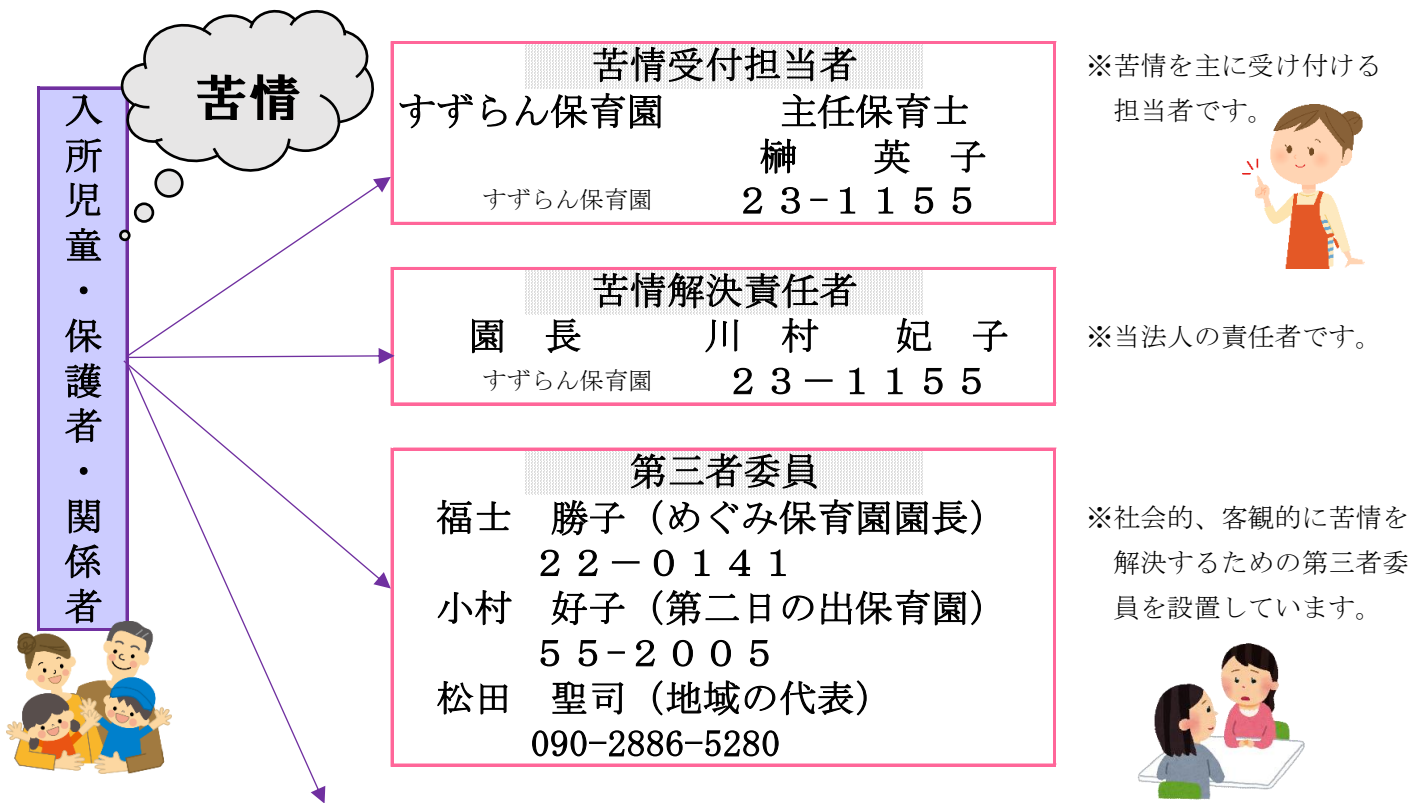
入所児童・保護者・関係者

苦情

苦情受付担当者
すずらん保育園　主任保育士
榊　英　子
すずらん保育園　２３-１１５５

※苦情を主に受け付ける担当者です。

苦情解決責任者
園　長　川　村　妃　子
すずらん保育園　２３－１１５５

※当法人の責任者です。

第三者委員
福士　勝子（めぐみ保育園園長）
２２－０１４１
小村　好子（第二日の出保育園）
５５-２００５
松田　聖司（地域の代表）
090-2886-5280

※社会的、客観的に苦情を解決するための第三者委員を設置しています。